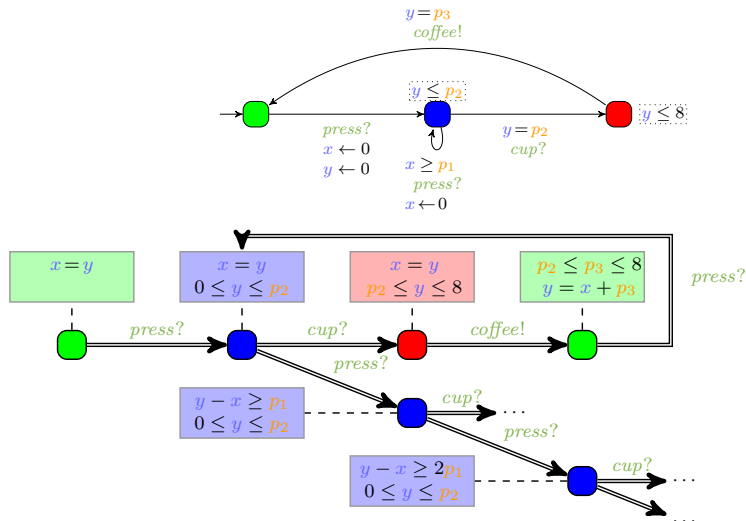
$y = p_3$
$coffee!$

$y \leq p_2$

$y \leq 8$

$press?$
$x \leftarrow 0$
$y \leftarrow 0$

$y = p_2$
$cup?$

$x \geq p_1$
$press?$
$x \leftarrow 0$

$x = y$

$x = y$
$0 \leq y \leq p_2$

$x = y$
$p_2 \leq y \leq 8$

$p_2 \leq p_3 \leq 8$
$y = x + p_3$

$press?$

$press?$

$cup?$

$coffee!$

$press?$

$y - x \geq p_1$
$0 \leq y \leq p_2$

$cup?$ ...

$press?$

$y - x \geq 2p_1$
$0 \leq y \leq p_2$

$cup?$ ...

...